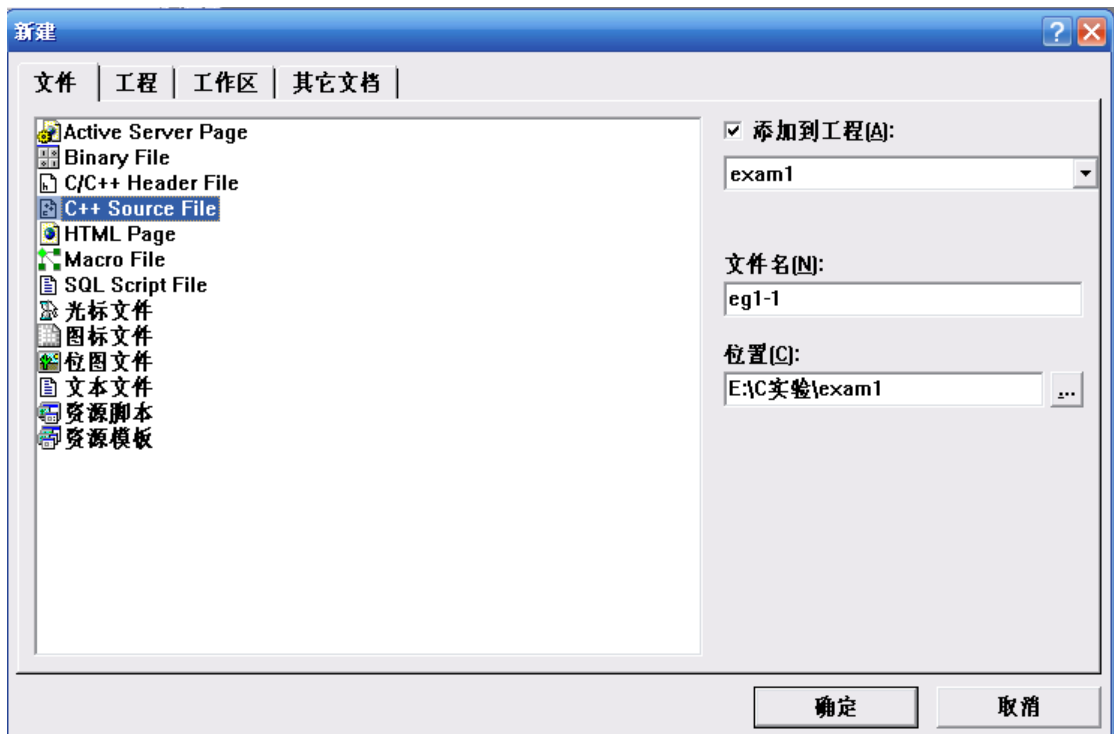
新建

文件 | 工程 | 工作区 | 其它文档

Active Server Page
Binary File
C/C++ Header File
C++ Source File
HTML Page
Macro File
SQL Script File
光标文件
图标文件
位图文件
文本文件
资源脚本
资源模板

☑ 添加到工程(A):
exam1

文件名(N):
eg1-1

位置(C):
E:\C实验\exam1
...

确定
取消